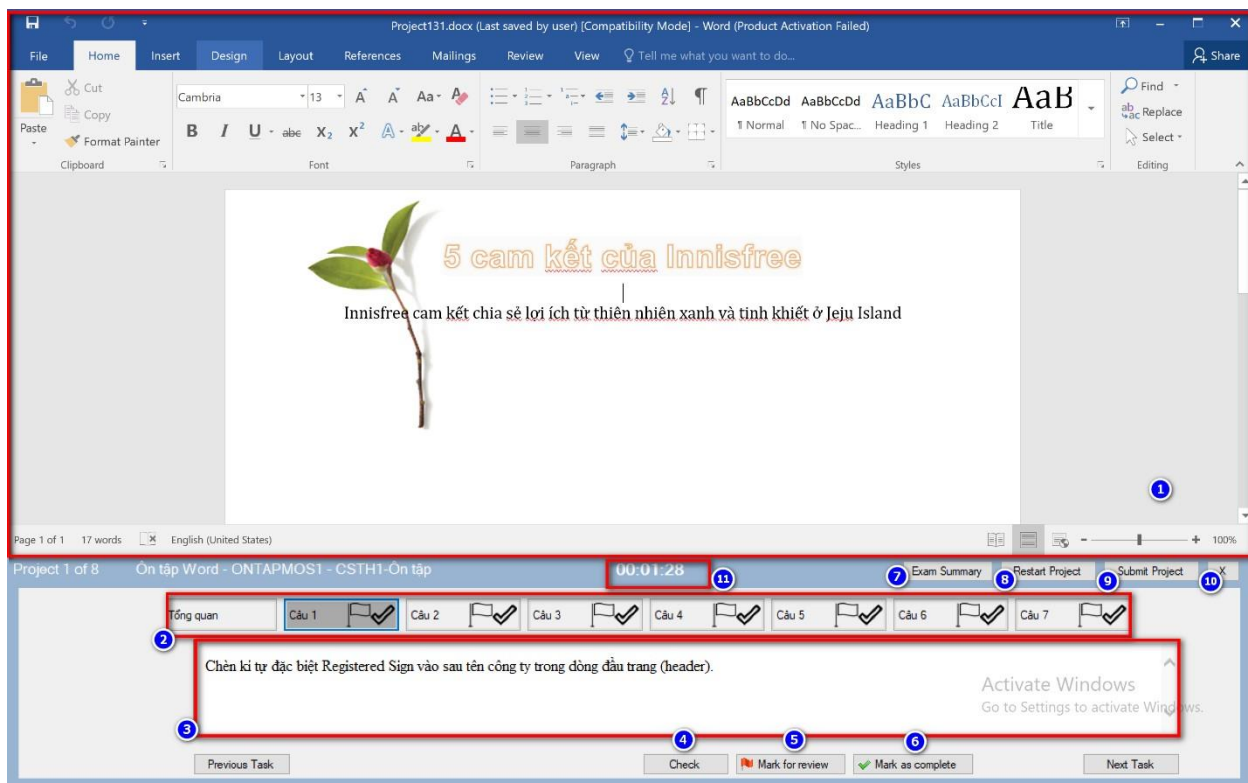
Project131.docx (Last saved by user) [Compatibility Mode] - Word (Product Activation Failed)

File Home Insert Design Layout References Mailings Review View Tell me what you want to do... Share

Cut
Copy
Paste
Format Painter
Clipboard

Cambria 13
B I U abc $X_2$ $X^2$
Font

Paragraph

AaBbCcDd AaBbCcDd AaBbC AaBbCcI AaB
¶ Normal ¶ No Spac... Heading 1 Heading 2 Title
Styles

Find
Replace
Select
Editing

5 cam kết của Innisfree

Innisfree cam kết chia sẻ lợi ích từ thiên nhiên xanh và tinh khiết ở Jeju Island

1

Page 1 of 1 17 words English (United States) 100%

Project 1 of 8 Ôn tập Word - ONTAPMOS1 - CSTH1-Ôn tập 00:01:28 11 7 Exam Summary 8 Restart Project 9 Submit Project 10 X

Tổng quan | Câu 1 | Câu 2 | Câu 3 | Câu 4 | Câu 5 | Câu 6 | Câu 7

2

Chèn kí tự đặc biệt Registered Sign vào sau tên công ty trong dòng đầu trang (header).

Activate Windows
Go to Settings to activate Windows.

3

Previous Task 4 Check 5 Mark for review 6 Mark as complete Next Task